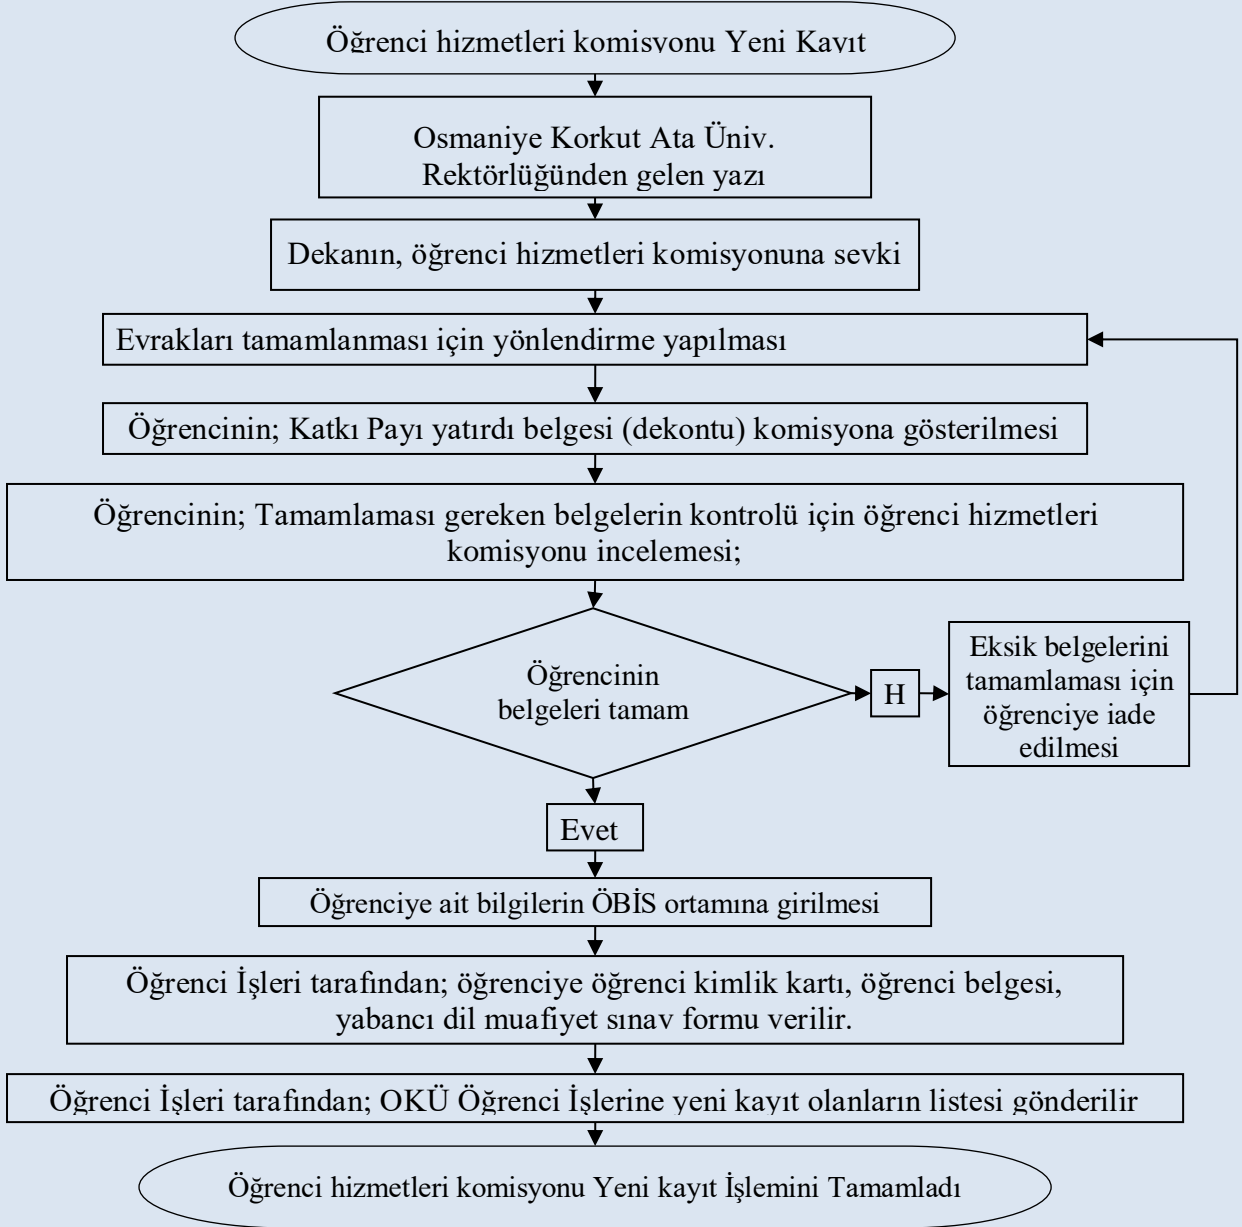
Öğrenci hizmetleri komisyonu Yeni Kayıt

Osmaniye Korkut Ata Üniv. Rektörlüğünden gelen yazı

Dekanın, öğrenci hizmetleri komisyonuna sevki

Evrakları tamamlanması için yönlendirme yapılması

Öğrencinin; Katkı Payı yatırdı belgesi (dekontu) komisyona gösterilmesi

Öğrencinin; Tamamlaması gereken belgelerin kontrolü için öğrenci hizmetleri komisyonu incelemesi;

Öğrencinin belgeleri tamam

H

Eksik belgelerini tamamlaması için öğrenciye iade edilmesi

Evet

Öğrenciye ait bilgilerin ÖBİS ortamına girilmesi

Öğrenci İşleri tarafından; öğrenciye öğrenci kimlik kartı, öğrenci belgesi, yabancı dil muafiyet sınav formu verilir.

Öğrenci İşleri tarafından; OKÜ Öğrenci İşlerine yeni kayıt olanların listesi gönderilir

Öğrenci hizmetleri komisyonu Yeni kayıt İşlemini Tamamladı